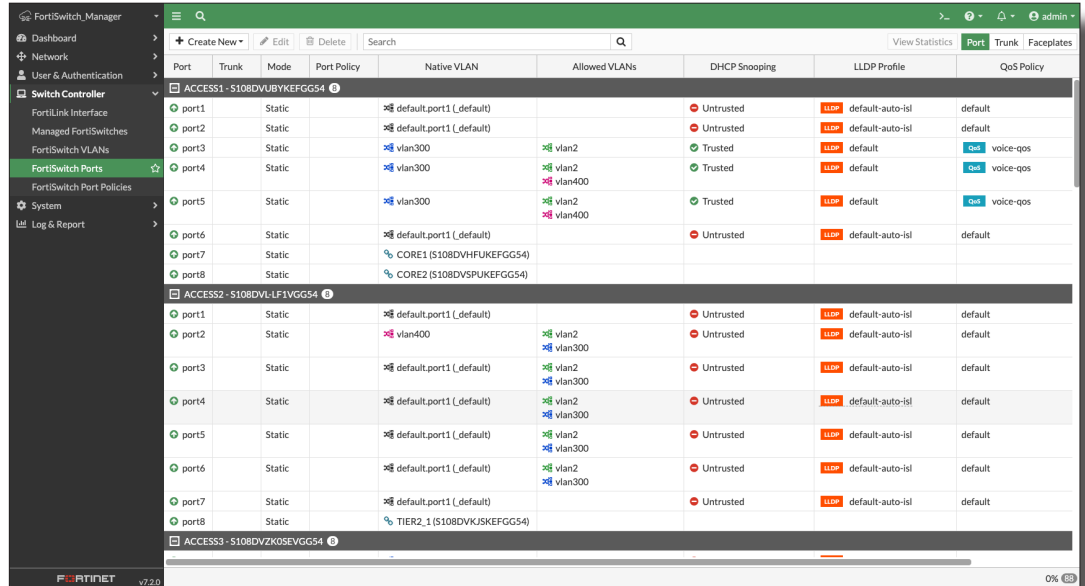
FortiSwitch_Manager
Dashboard
Network
User & Authentication
Switch Controller
FortiLink Interface
Managed FortiSwitches
FortiSwitch VLANs
FortiSwitch Ports
FortiSwitch Port Policies
System
Log & Report

admin

+ Create New | Edit | Delete | Search | View Statistics | Port | Trunk | Faceplates

| Port | Trunk | Mode | Port Policy | Native VLAN | Allowed VLANs | DHCP Snooping | LLDP Profile | QoS Policy |
|---|---|---|---|---|---|---|---|---|
| ACCESS1 - S108DVUBYKEFGG54 8 | | | | | | | | |
| port1 | | Static | | default.port1 (_default) | | Untrusted | LLDP default-auto-isl | default |
| port2 | | Static | | default.port1 (_default) | | Untrusted | LLDP default-auto-isl | default |
| port3 | | Static | | vlan300 | vlan2 | Trusted | LLDP default | QoS voice-qos |
| port4 | | Static | | vlan300 | vlan2 vlan400 | Trusted | LLDP default | QoS voice-qos |
| port5 | | Static | | vlan300 | vlan2 vlan400 | Trusted | LLDP default | QoS voice-qos |
| port6 | | Static | | default.port1 (_default) | | Untrusted | LLDP default-auto-isl | default |
| port7 | | Static | | CORE1 (S108DVHFUKEFGG54) | | | | |
| port8 | | Static | | CORE2 (S108DVSPUKEFGG54) | | | | |
| ACCESS2 - S108DVL-LF1VGG54 8 | | | | | | | | |
| port1 | | Static | | default.port1 (_default) | | Untrusted | LLDP default-auto-isl | default |
| port2 | | Static | | vlan400 | vlan2 vlan300 | Untrusted | LLDP default-auto-isl | default |
| port3 | | Static | | default.port1 (_default) | vlan2 vlan300 | Untrusted | LLDP default-auto-isl | default |
| port4 | | Static | | default.port1 (_default) | vlan2 vlan300 | Untrusted | LLDP default-auto-isl | default |
| port5 | | Static | | default.port1 (_default) | vlan2 vlan300 | Untrusted | LLDP default-auto-isl | default |
| port6 | | Static | | default.port1 (_default) | vlan2 vlan300 | Untrusted | LLDP default-auto-isl | default |
| port7 | | Static | | default.port1 (_default) | | Untrusted | LLDP default-auto-isl | default |
| port8 | | Static | | TIER2_1 (S108DVKJSKEFGG54) | | | | |
| ACCESS3 - S108DVZK0SEVGG54 8 | | | | | | | | |

FORTINET v7.2.0
0% 88